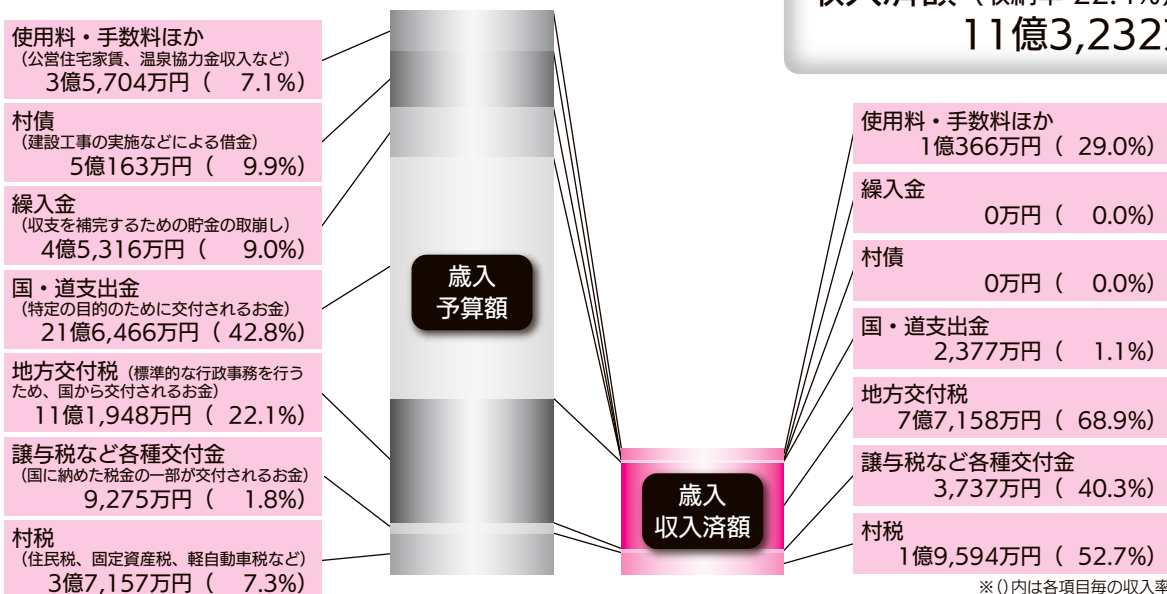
収入済額（執行率 22.1%）
11億3,232

使用料・手数料ほか
（公営住宅家賃、温泉協力金収入など）
3億5,704万円（ 7.1%）

村債
（建設工事の実施などによる借金）
5億163万円（ 9.9%）

繰入金
（収支を補完するための貯金の取崩し）
4億5,316万円（ 9.0%）

国・道支出金
（特定の目的のために交付されるお金）
21億6,466万円（ 42.8%）

地方交付税（標準的な行政事務を行うため、国から交付されるお金）
11億1,948万円（ 22.1%）

譲与税など各種交付金
（国に納めた税金の一部が交付されるお金）
9,275万円（ 1.8%）

村税
（住民税、固定資産税、軽自動車税など）
3億7,157万円（ 7.3%）

歳入
予算額

歳入
収入済額

使用料・手数料ほか
1億366万円（ 29.0%）

繰入金
0万円（ 0.0%）

村債
0万円（ 0.0%）

国・道支出金
2,377万円（ 1.1%）

地方交付税
7億7,158万円（ 68.9%）

譲与税など各種交付金
3,737万円（ 40.3%）

村税
1億9,594万円（ 52.7%）

※()内は各項目毎の収入率